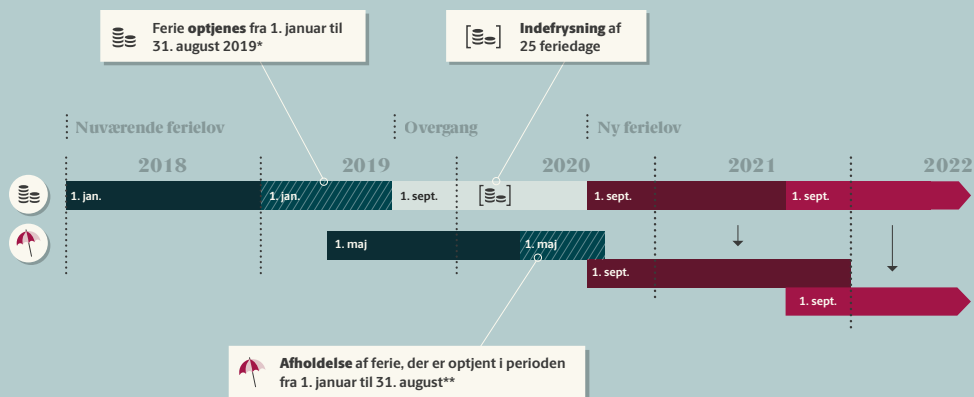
Ferie **optjenes** fra 1. januar til 31. august 2019*

**Indefrysning** af 25 feriedage

Nuværende ferielov

Overgang

Ny ferielov

2018

2019

2020

2021

2022

1. jan.

1. jan.

1. sept.

1. sept.

1. sept.

1. maj

1. maj

1. sept.

1. sept.

**Afholdelse** af ferie, der er optjent i perioden fra 1. januar til 31. august**